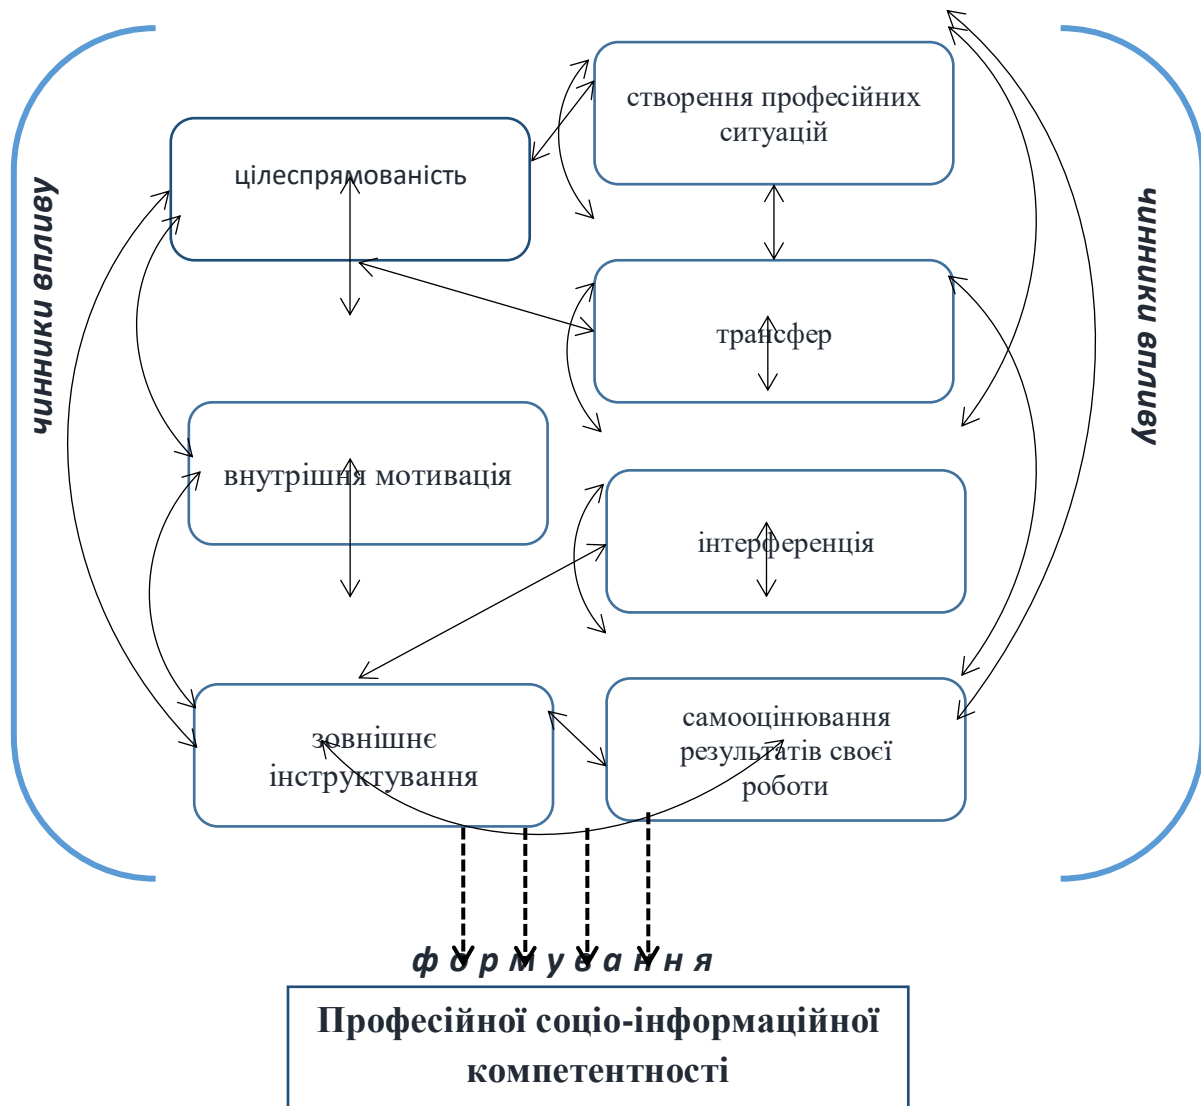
чинники впливу

цілеспрямованість

створення професійних ситуацій

трансфер

внутрішня мотивація

інтерференція

зовнішнє інструктування

самооцінювання результатів своєї роботи

чинники впливу

ф о р м у в а н н я

Професійної соціо-інформаційної компетентності